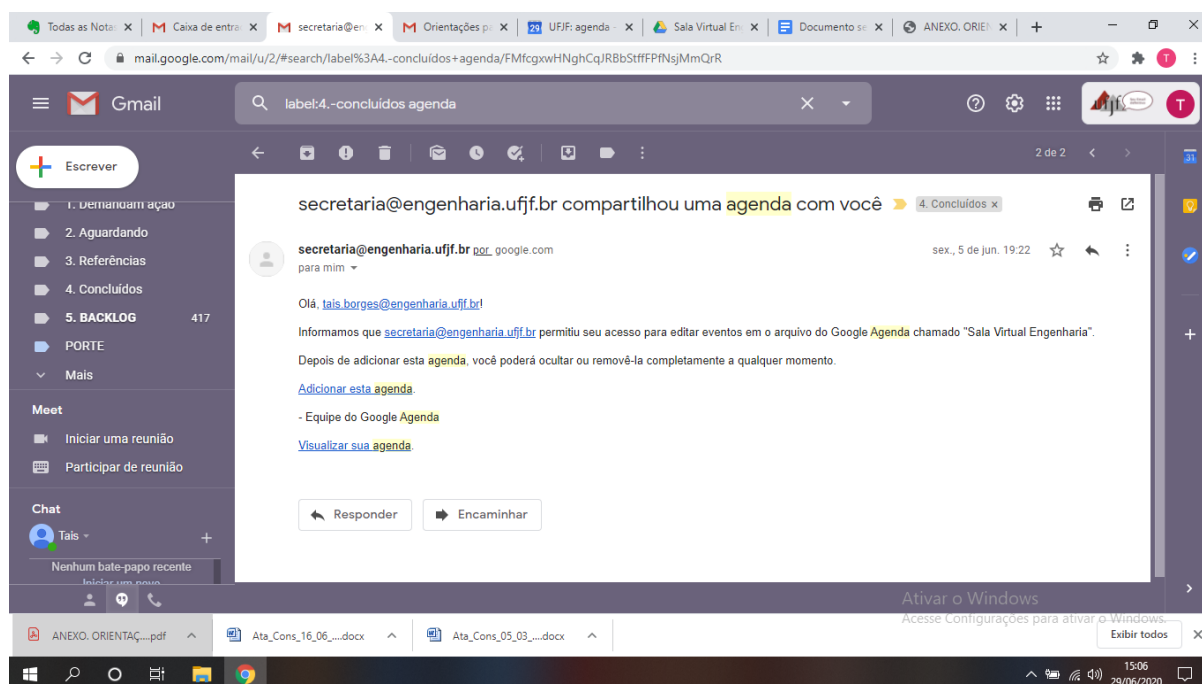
Todas as Nota | Caixa de entra | secretaria@en | Orientações p | UFJF: agenda | Sala Virtual En | Documento se | ANEXO. ORIEN

mail.google.com/mail/u/2/#search/label%3A4.-concluídos+agenda/FMfcgxwHNghCqJRBbStffFPfNsjMmQrR

Gmail

label:4.-concluídos agenda

Escrever

1. Demandam ação
2. Aguardando
3. Referências
4. Concluídos
5. BACKLOG 417
PORTE
Mais

Meet
Iniciar uma reunião
Participar de reunião

Chat
Taís
Nenhum bate-papo recente
Iniciar um novo

2 de 2

secretaria@engenharia.ufjf.br compartilhou uma agenda com você 4. Concluídos ×

secretaria@engenharia.ufjf.br por google.com
para mim
sex., 5 de jun. 19:22

Olá, tais.borges@engenharia.ufjf.br!

Informamos que secretaria@engenharia.ufjf.br permitiu seu acesso para editar eventos em o arquivo do Google Agenda chamado "Sala Virtual Engenharia".

Depois de adicionar esta agenda, você poderá ocultar ou removê-la completamente a qualquer momento.

Adicionar esta agenda.

- Equipe do Google Agenda

Visualizar sua agenda.

Responder
Encaminhar

Ativar o Windows
Acesse Configurações para ativar o Windows.

ANEXO. ORIENTAÇ....pdf
Ata_Cons_16_06_....docx
Ata_Cons_05_03_....docx
Exibir todos

15:06
29/06/2020